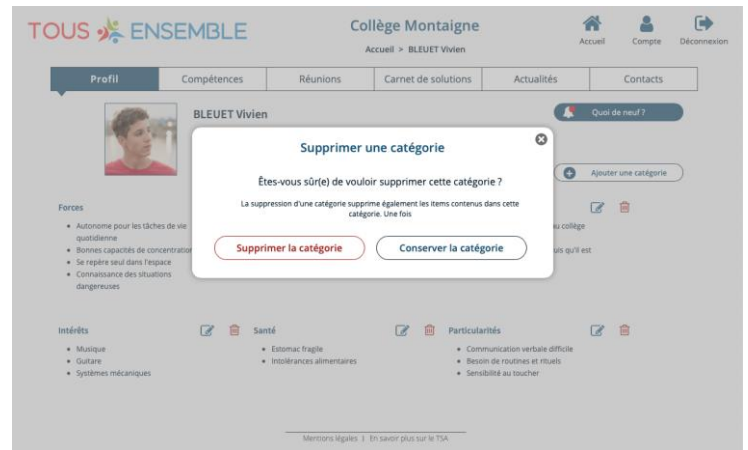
TOUS ENSEMBLE

Collège Montaigne

Accueil > BLEUET Vivien

Accueil Compte Déconnexion

Profil | Compétences | Réunions | Carnet de solutions | Actualités | Contacts

BLEUET Vivien

Quoi de neuf ?

Ajouter une catégorie

Supprimer une catégorie

Êtes-vous sûr(e) de vouloir supprimer cette catégorie ?

La suppression d'une catégorie supprime également les items contenus dans cette catégorie. Une fois

Supprimer la catégorie

Conserver la catégorie

Forces

• Autonome pour les tâches de vie quotidienne
• Bonnes capacités de concentratio
• Se repère seul dans l'espace
• Connaissance des situations dangereuses

u collège

uis qu'il est

Intérêts

• Musique
• Guitare
• Systèmes mécaniques

Santé

• Estomac fragile
• Intolérances alimentaires

Particularités

• Communication verbale difficile
• Besoin de routines et rituels
• Sensibilité au toucher

Mentions légales | En savoir plus sur le TSA